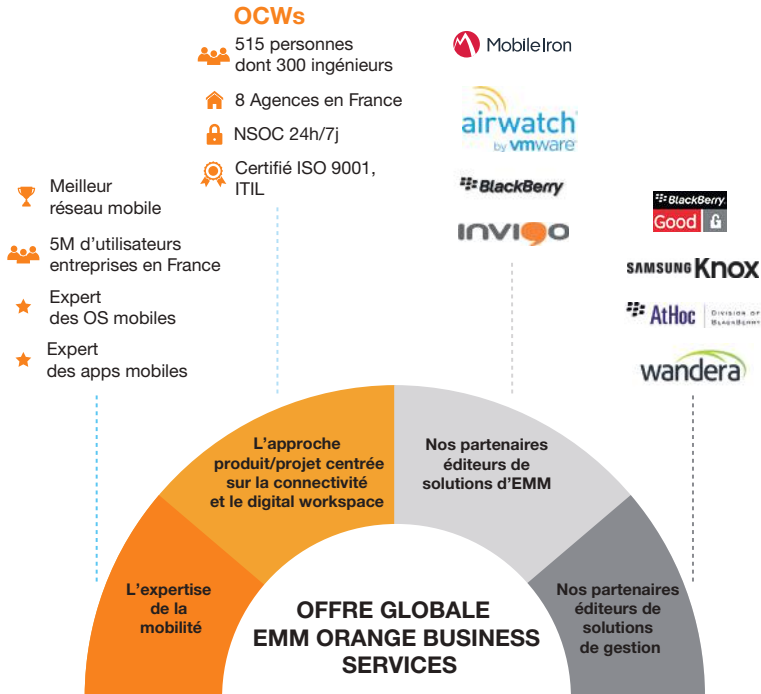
Meilleur réseau mobile

5M d'utilisateurs entreprises en France

Expert des OS mobiles

Expert des apps mobiles

OCWs

515 personnes dont 300 ingénieurs

8 Agences en France

NSOC 24h/7j

Certifié ISO 9001, ITIL

MobileIron

airwatch by vmware

BlackBerry

invigo

BlackBerry Good

SAMSUNG Knox

AtHoc DIVISION OF BLACKBERRY

wandera

L'expertise de la mobilité

L'approche produit/projet centrée sur la connectivité et le digital workspace

Nos partenaires éditeurs de solutions d'EMM

Nos partenaires éditeurs de solutions de gestion

OFFRE GLOBALE EMM ORANGE BUSINESS SERVICES